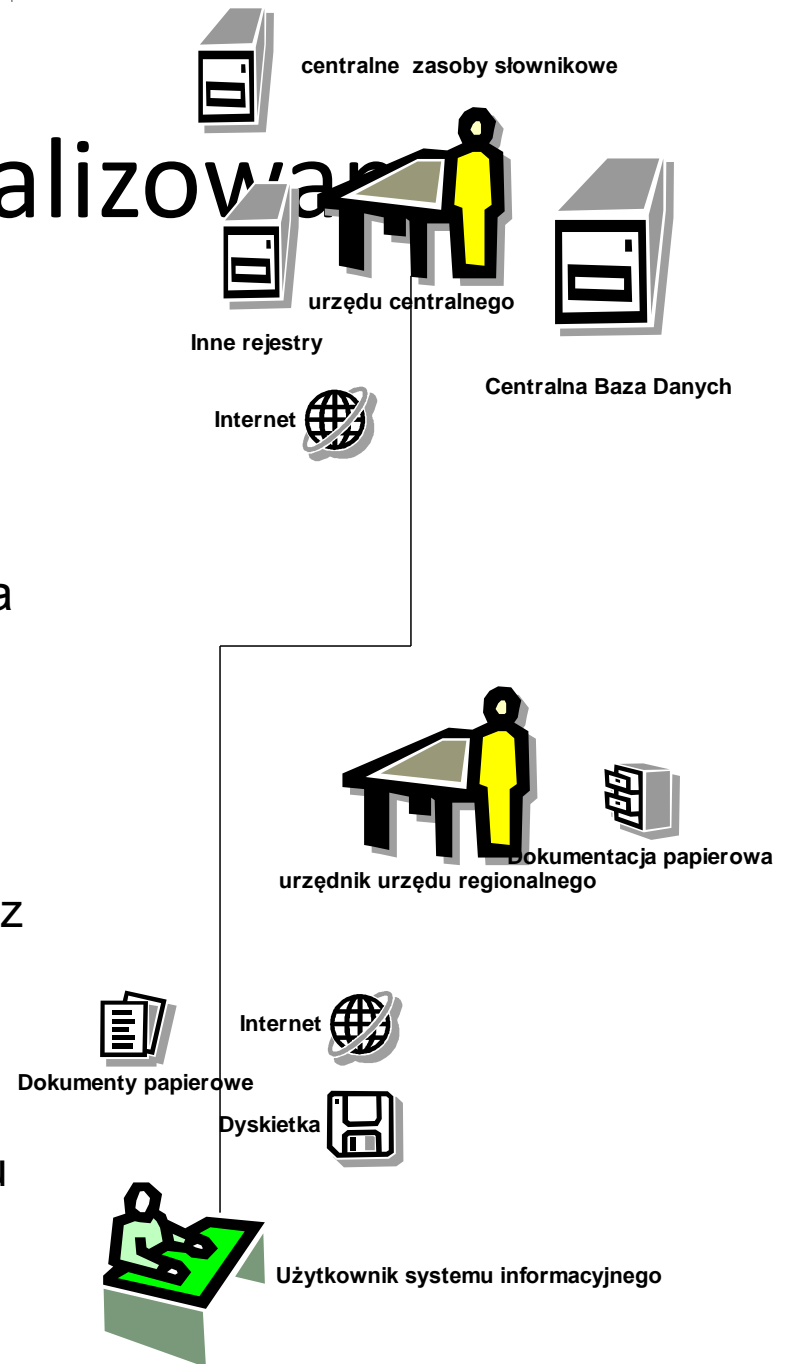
centralne zasoby słownikowe

alizowa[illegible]

urzędu centralnego

Inne rejestry

Centralna Baza Danych

Internet

a

Dokumentacja papierowa

urzędnik urzędu regionalnego

z

Internet

Dokumenty papierowe

Dyskietka

l

Użytkownik systemu informacyjnego